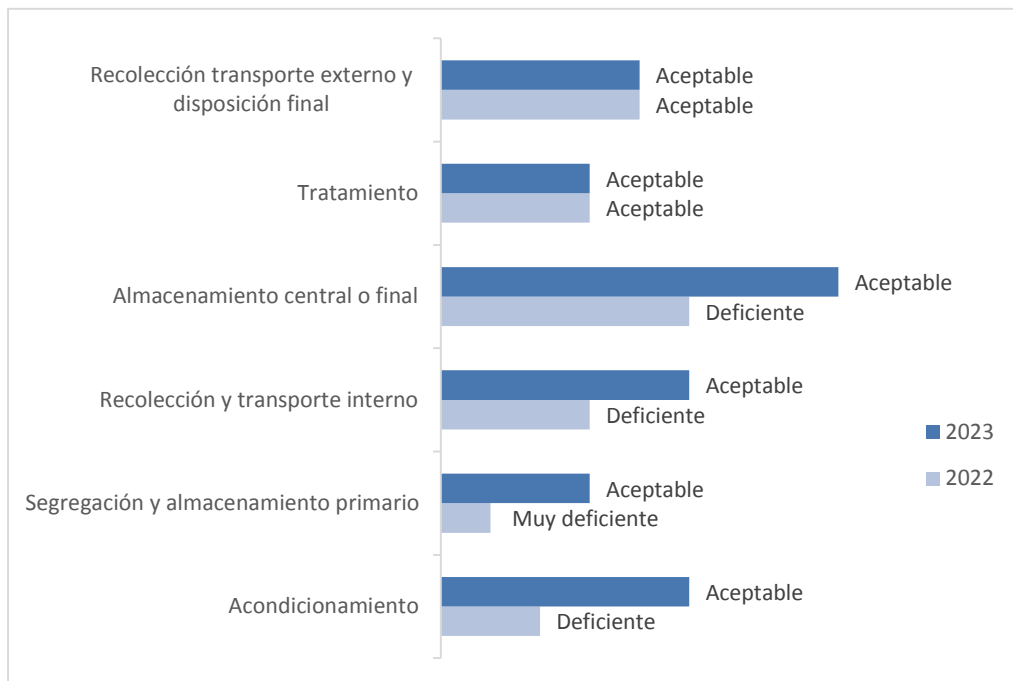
Recolección transporte externo y disposición final
Aceptable
Aceptable

Tratamiento
Aceptable
Aceptable

Almacenamiento central o final
Aceptable
Deficiente

Recolección y transporte interno
Aceptable
Deficiente

Segregación y almacenamiento primario
Aceptable
Muy deficiente

Acondicionamiento
Aceptable
Deficiente

2023
2022